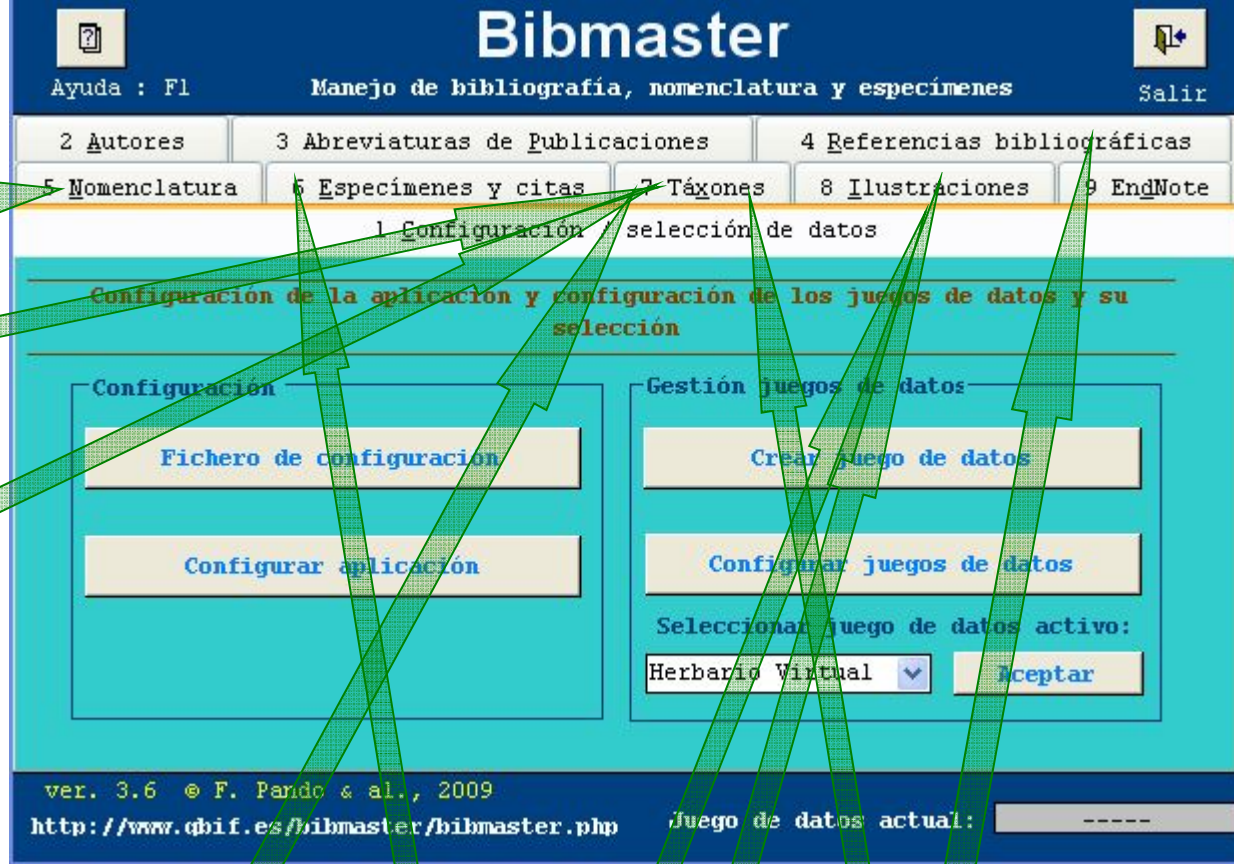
Bibmaster

Ayuda : F1

Manejo de bibliografía, nomenclatura y especímenes

Salir

2 Autores | 3 Abreviaturas de Publicaciones | 4 Referencias bibliográficas

5 Nomenclatura | 6 Especímenes y citas | 7 Táxones | 8 Ilustraciones | 9 EndNote

1 Configuración y selección de datos

Configuración de la aplicación y configuración de los juegos de datos y su selección

Configuración

Fichero de configuración

Configurar aplicación

Gestión juegos de datos

Crear juego de datos

Configurar juegos de datos

Seleccionar juego de datos activo:

Herbario Virtual

Aceptar

ver. 3.6 © F. Pando & al., 2009

http://www.gbif.es/bibmaster/bibmaster.php

Juego de datos actual: -----